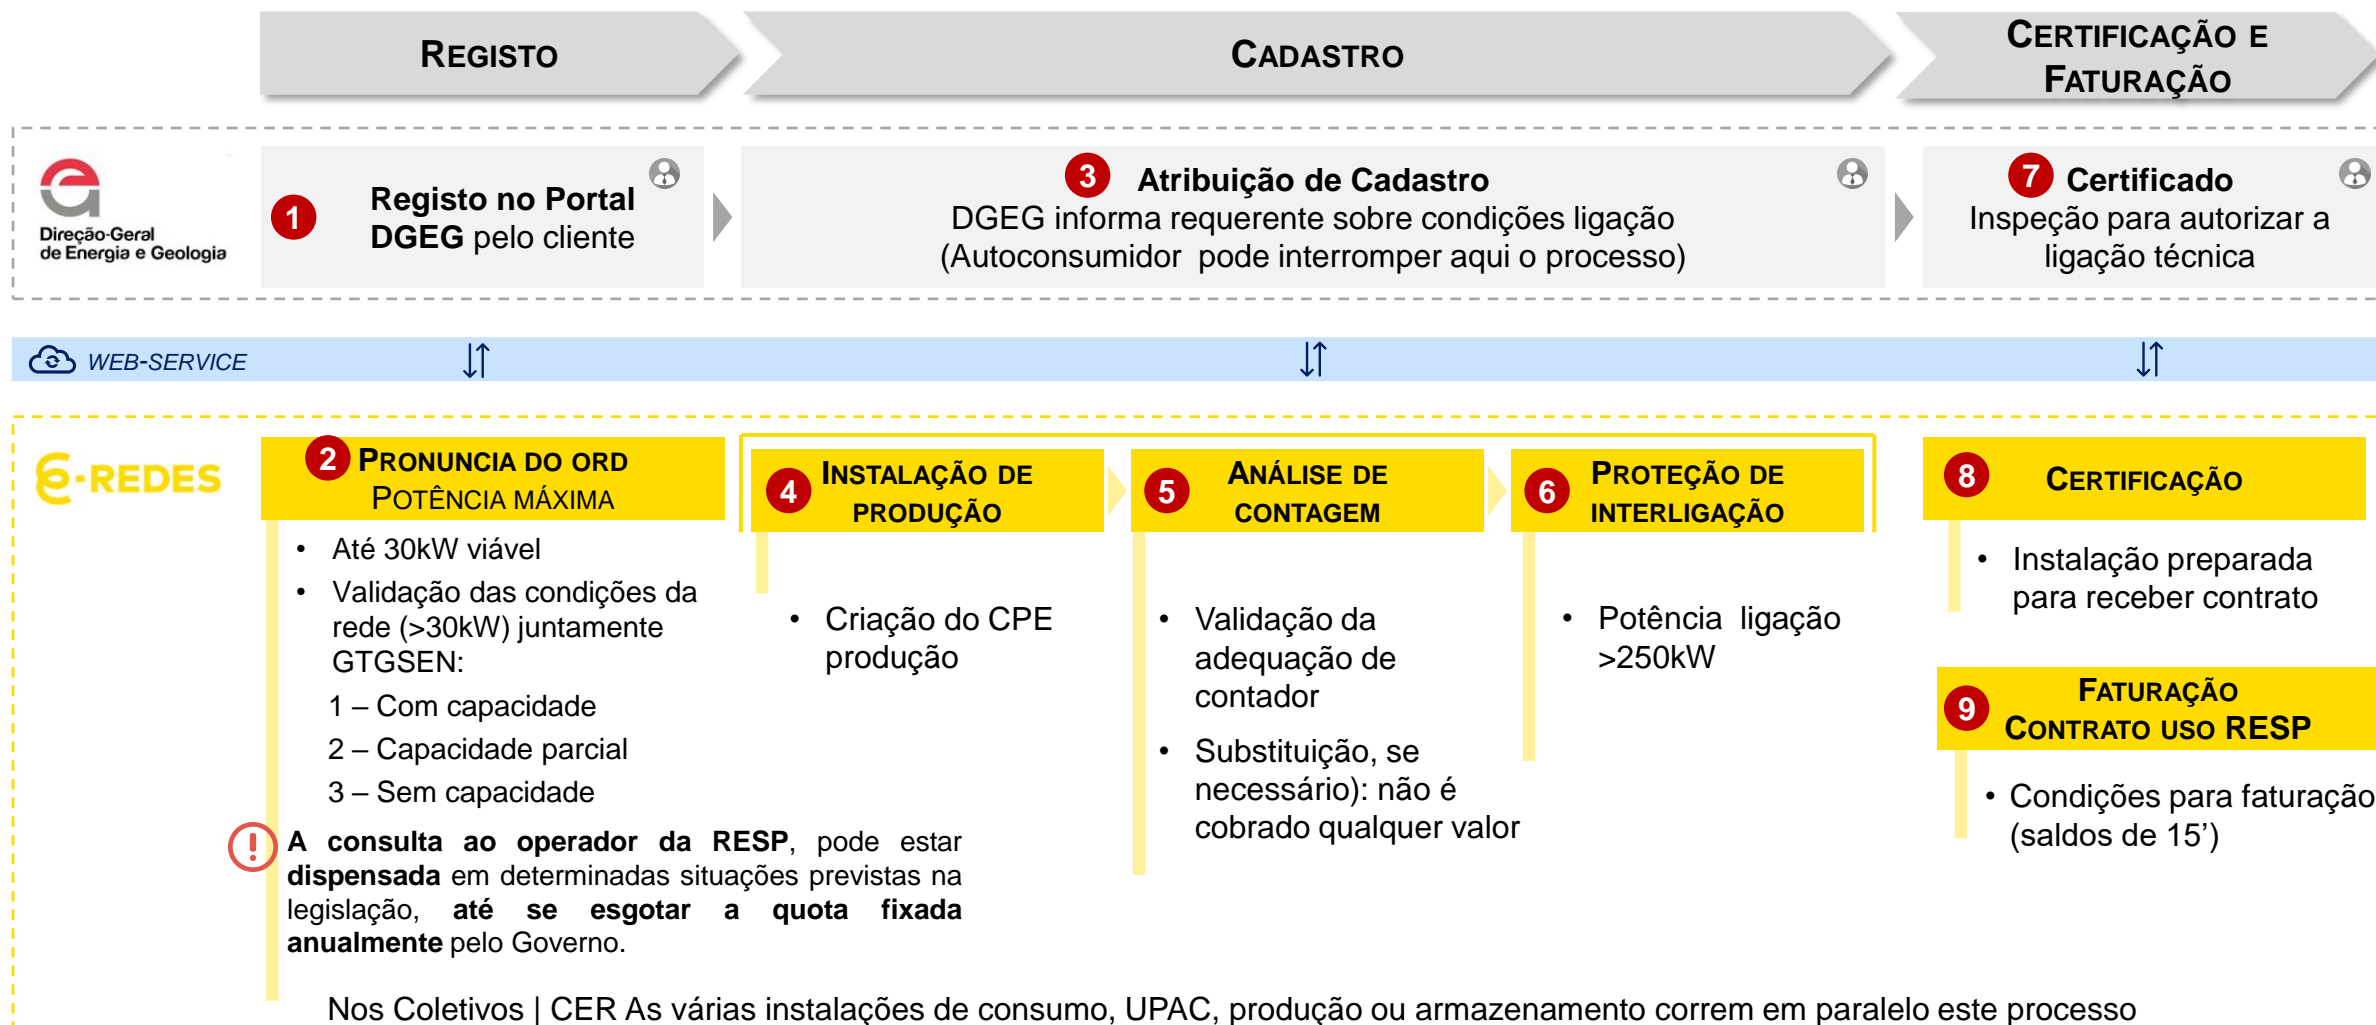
REGISTO

CADASTRO

CERTIFICAÇÃO E FATURAÇÃO

Direção-Geral de Energia e Geologia

1 Registo no Portal DGEG pelo cliente

3 Atribuição de Cadastro
DGEG informa requerente sobre condições ligação (Autoconsumidor pode interromper aqui o processo)

7 Certificado
Inspeção para autorizar a ligação técnica

WEB-SERVICE

E-REDES

2 PRONUNCIA DO ORD
POTÊNCIA MÁXIMA

• Até 30kW viável
• Validação das condições da rede (>30kW) juntamente GTGSEN:
1 – Com capacidade
2 – Capacidade parcial
3 – Sem capacidade

A consulta ao operador da RESP, pode estar dispensada em determinadas situações previstas na legislação, até se esgotar a quota fixada anualmente pelo Governo.

4 INSTALAÇÃO DE PRODUÇÃO

• Criação do CPE produção

5 ANÁLISE DE CONTAGEM

• Validação da adequação de contador
• Substituição, se necessário): não é cobrado qualquer valor

6 PROTEÇÃO DE INTERLIGAÇÃO

• Potência ligação >250kW

8 CERTIFICAÇÃO

• Instalação preparada para receber contrato

9 FATURAÇÃO
CONTRATO USO RESP

• Condições para faturação (saldos de 15')

Nos Coletivos | CER As várias instalações de consumo, UPAC, produção ou armazenamento correm em paralelo este processo